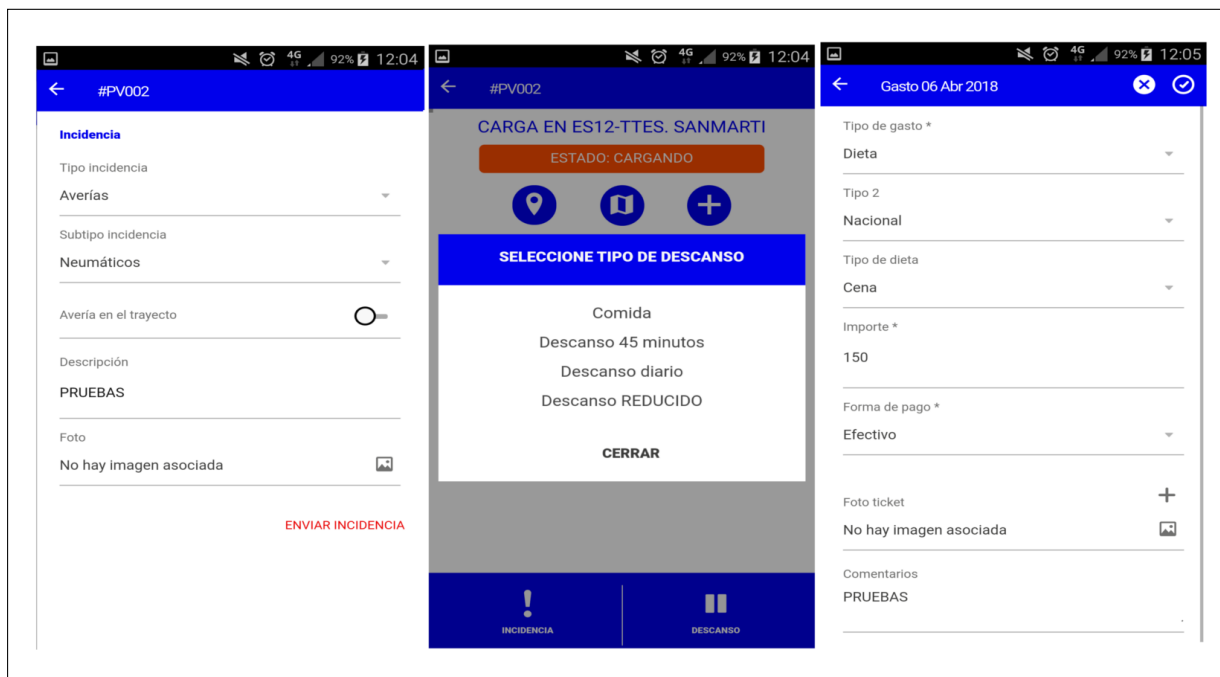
4G 92% 12:04

#PV002

Incidencia

Tipo incidencia

Averías

Subtipo incidencia

Neumáticos

Avería en el trayecto

Descripción

PRUEBAS

Foto

No hay imagen asociada

ENVIAR INCIDENCIA

4G 92% 12:04

#PV002

CARGA EN ES12-TTES. SANMARTI

ESTADO: CARGANDO

SELECCIONE TIPO DE DESCANSO

Comida

Descanso 45 minutos

Descanso diario

Descanso REDUCIDO

CERRAR

INCIDENCIA

DESCANSO

4G 92% 12:05

Gasto 06 Abr 2018

Tipo de gasto *

Dieta

Tipo 2

Nacional

Tipo de dieta

Cena

Importe *

150

Forma de pago *

Efectivo

Foto ticket

No hay imagen asociada

Comentarios

PRUEBAS